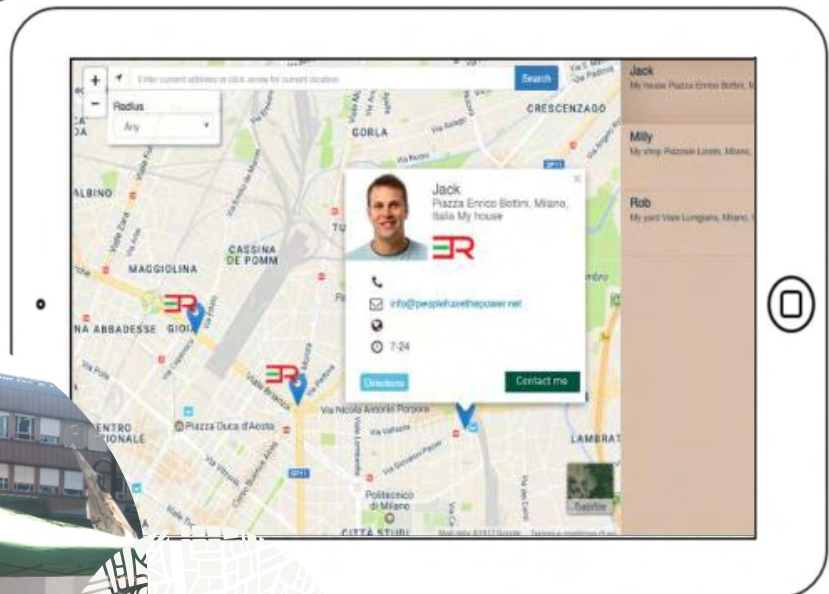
+
-
Enter current address or click arrow for current location
Search
Radius
Any
Jack
My house Piazza Enrico Bottini, M
Milly
My shop Piazzale Loreto, Milano,
Rob
My yard Viale Lungiana, Milano,
CRESCENZAGO
GORLA
ALBINO
CASSINA DE POMM
MAGGIOLINA
NA ABBADESSE
GIOIA
Jack
Piazza Enrico Bottini, Milano, Italia My house
info@peoplehavethepower.net
7-24
Directions
Contact me
Via Nicola Antonio Porpora
Piazza Duca d'Aosta
ENTRO IONALE
LAMBRAT
Politecnico di Milano
CITTA STUDI
Satellite